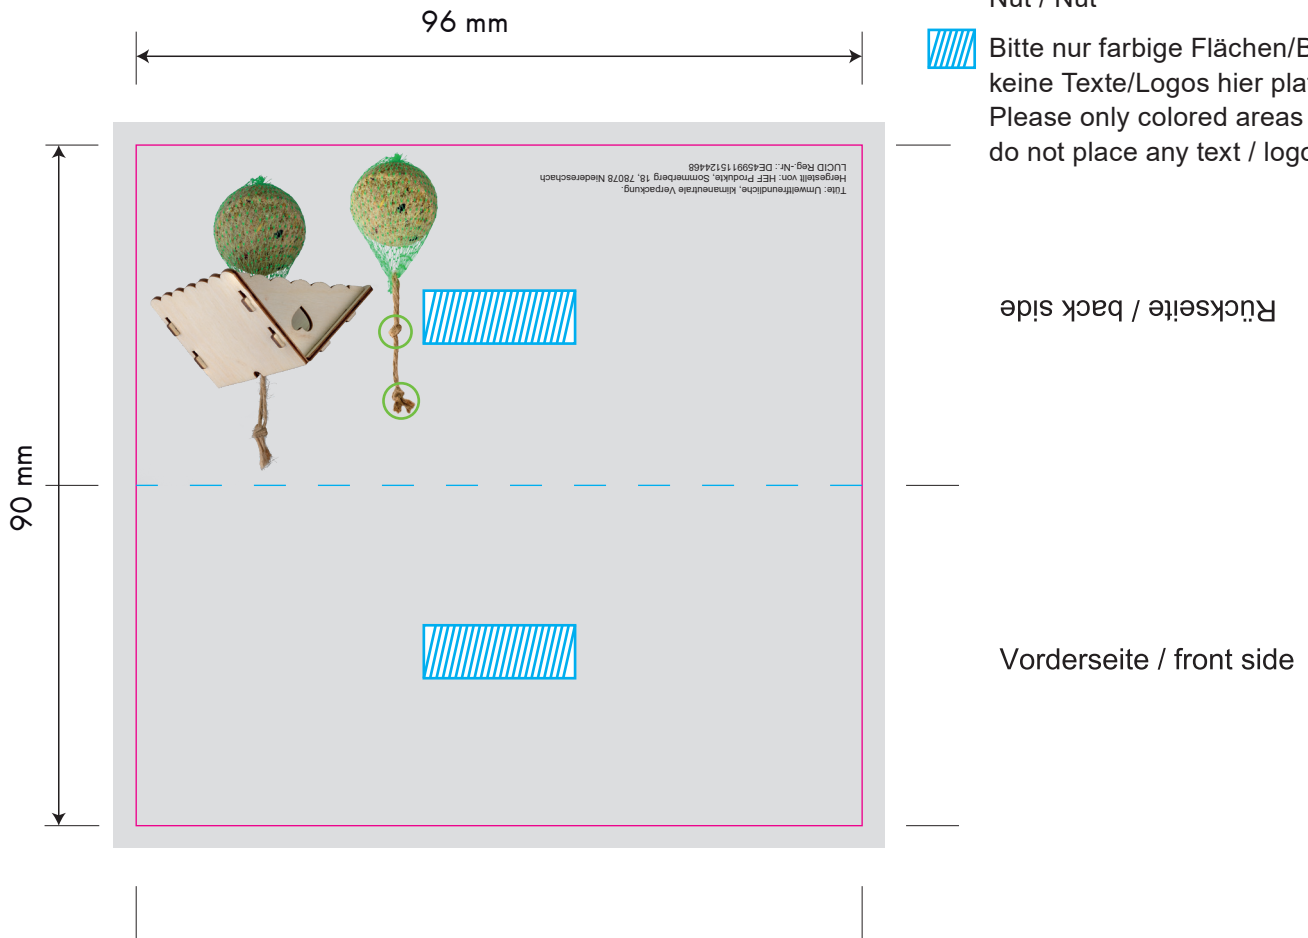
96 mm

Nut / Nut

Bitte nur farbige Flächen/B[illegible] keine Texte/Logos hier pla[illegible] Please only colored areas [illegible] do not place any text / log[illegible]

Tüte: Umweltfreundliche, klimaneutrale Verpackung.
Hergestellt von: HEF Produkte, Sommerberg 18, 78078 Niedereschach
LUCID Reg.-Nr.: DE4599115124468

Rückseite / back side

90 mm

Vorderseite / front side